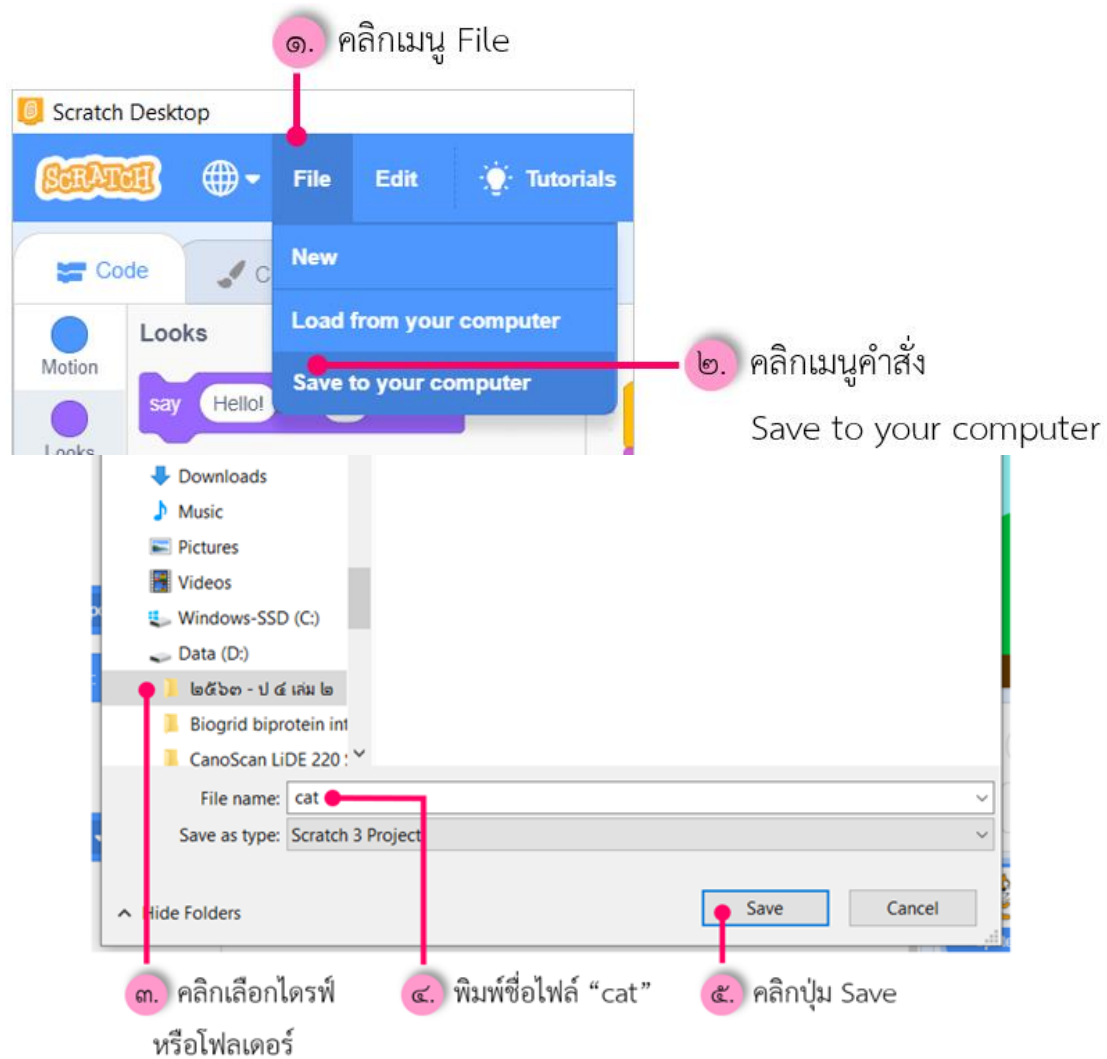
๑. คลิกเมนู File

Scratch Desktop

SCRATCH File Edit Tutorials

Code C

New

Load from your computer

Save to your computer

๒. คลิกเมนูคำสั่ง Save to your computer

Motion

Looks

Looks

say Hello!

Downloads

Music

Pictures

Videos

Windows-SSD (C:)

Data (D:)

๒๕๖๓ - ป ๔ เล่ม ๒

Biogrid biprotein int

CanoScan LiDE 220

File name: cat

Save as type: Scratch 3 Project

Hide Folders

Save

Cancel

๓. คลิกเลือกไดรฟ์หรือโฟลเดอร์

๔. พิมพ์ชื่อไฟล์ “cat”

๕. คลิกปุ่ม Save